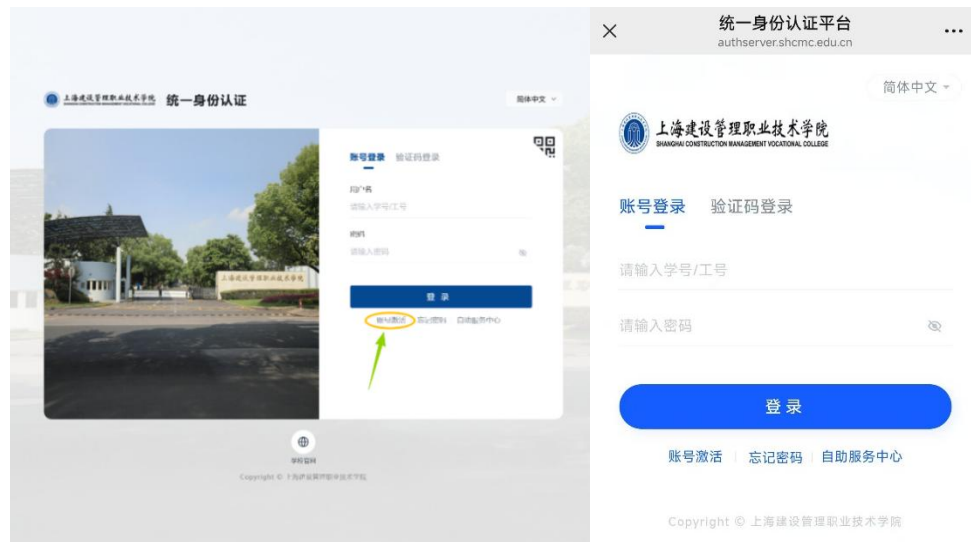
上海建设管理职业技术学院 统一身份认证

简体中文

账号登录 验证码登录

用户名

请输入学号/工号

密码

请输入密码

登 录

账号激活 忘记密码 自助服务中心

学校官网

Copyright © 上海建设管理职业技术学院

×
统一身份认证平台
authserver.shcmc.edu.cn
...

简体中文

上海建设管理职业技术学院
SHANGHAI CONSTRUCTION MANAGEMENT VOCATIONAL COLLEGE

账号登录 验证码登录

请输入学号/工号

请输入密码

登 录

账号激活 忘记密码 自助服务中心

Copyright © 上海建设管理职业技术学院